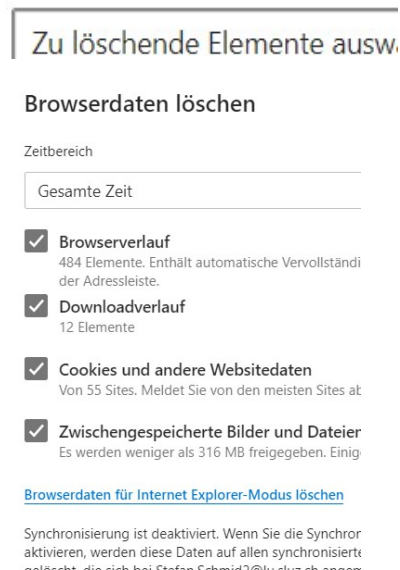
Zu löschende Elemente ausw

Browserdaten löschen

Zeitbereich

Gesamte Zeit

Browserverlauf
484 Elemente. Enthält automatische Vervollständi der Adressleiste.

Downloadverlauf
12 Elemente

Cookies und andere Websitedaten
Von 55 Sites. Meldet Sie von den meisten Sites ab

Zwischengespeicherte Bilder und Dateien
Es werden weniger als 316 MB freigegeben. Einig

Browserdaten für Internet Explorer-Modus löschen

Synchronisierung ist deaktiviert. Wenn Sie die Synchron aktivieren, werden diese Daten auf allen synchronisierte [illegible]